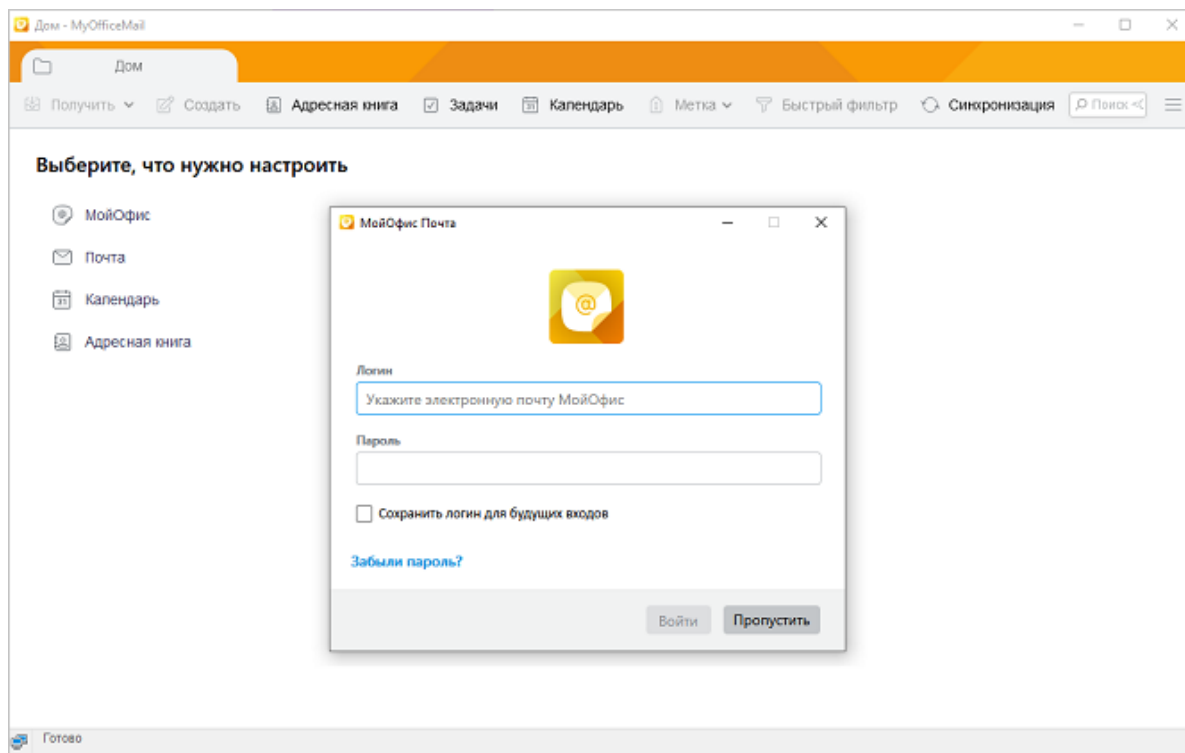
Дом - MyOfficeMail

Дом

Получить Создать Адресная книга Задачи Календарь Метка Быстрый фильтр Синхронизация Поиск <C

Выберите, что нужно настроить

МойОфис

Почта

Календарь

Адресная книга

МойОфис Почта

Логин

Укажите электронную почту МойОфис

Пароль

Сохранить логин для будущих входов

Забыли пароль?

Войти Пропустить

Готово